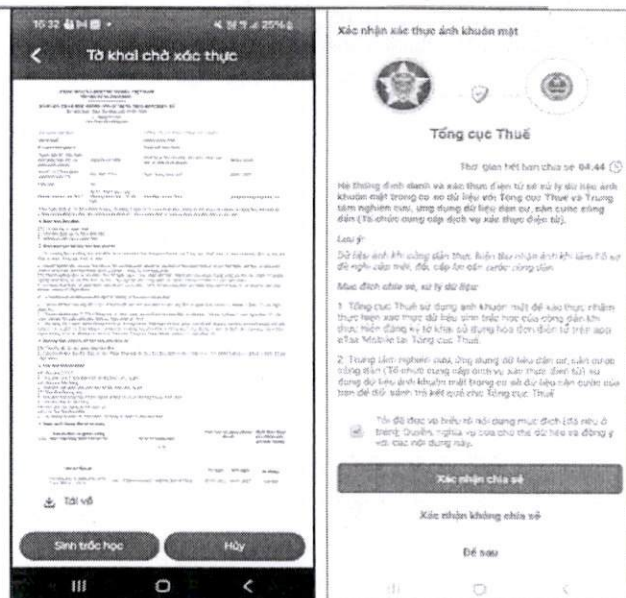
10:32

Tờ khai chờ xác thực

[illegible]

Tải về

Sinh trắc học

Hủy

Xác nhận xác thực ảnh khuôn mặt

Tổng cục Thuế

Thời gian hết hạn chia sẻ 04:44

Hệ thống định danh và xác thực điện tử sẽ xử lý dữ liệu ảnh khuôn mặt trong cơ sở dữ liệu với Tổng cục Thuế và Trung tâm nghiên cứu, ứng dụng dữ liệu dân cư, căn cước công dân (Tổ chức cung cấp dịch vụ xác thực điện tử).

Lưu ý:

Dữ liệu ảnh khi công dân thực hiện lưu nhận ảnh khi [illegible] đề nghị cấp mới, đổi, cấp lại căn cước công dân.

Mục đích chia sẻ, xử lý dữ liệu:

1. Tổng cục Thuế sử dụng ảnh khuôn mặt để xác thực nhằm thực hiện xác thực dữ liệu sinh trắc học của công dân khi thực hiện đăng ký sử dụng hóa đơn điện tử trên app eTax Mobile tại Tổng cục Thuế.

2. Trung tâm nghiên cứu, ứng dụng dữ liệu dân cư, căn cước công dân (Tổ chức cung cấp dịch vụ xác thực điện tử) sử dụng dữ liệu ảnh khuôn mặt trong cơ sở dữ liệu căn cước của bạn để đối sánh trả kết quả cho Tổng cục Thuế.

Tôi đã đọc và hiểu rõ nội dung mục đích (đã nêu ở trên), Quyền, nghĩa vụ của chủ thể dữ liệu và đồng ý với các nội dung này.

Xác nhận chia sẻ

Xác nhận không chia sẻ

Để sau